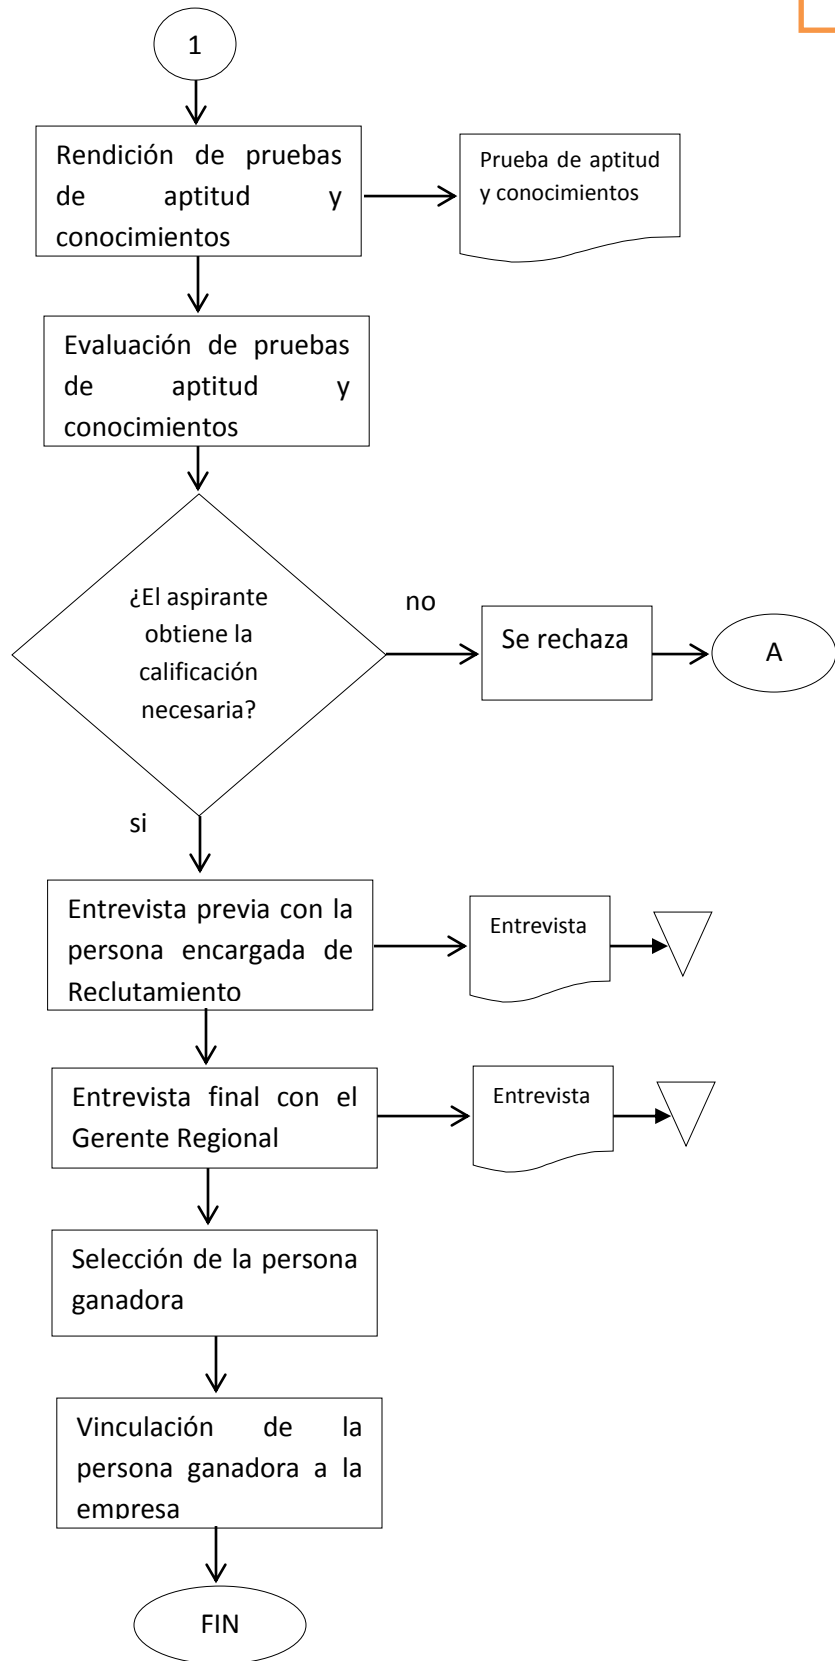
1

Rendición de pruebas de aptitud y conocimientos

Prueba de aptitud y conocimientos

Evaluación de pruebas de aptitud y conocimientos

¿El aspirante obtiene la calificación necesaria?

no

Se rechaza

A

si

Entrevista previa con la persona encargada de Reclutamiento

Entrevista

Entrevista final con el Gerente Regional

Entrevista

Selección de la persona ganadora

Vinculación de la persona ganadora a la empresa

FIN